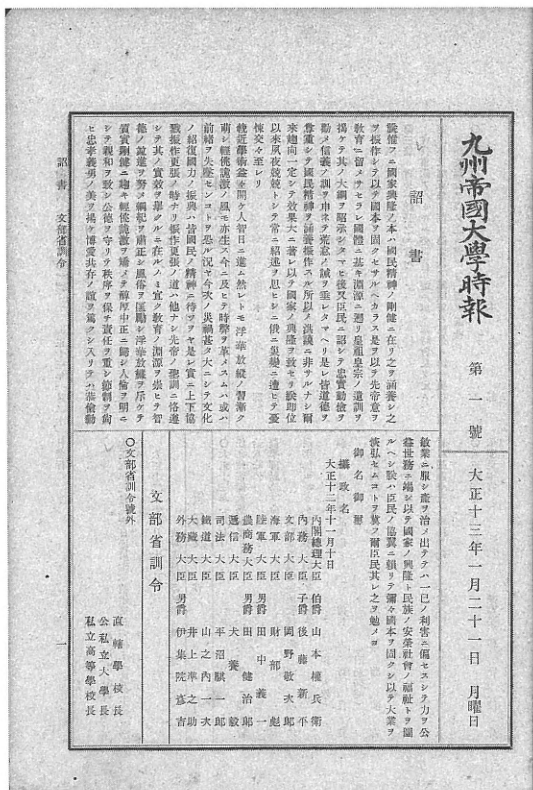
九州帝國大學時報

第一號

大正十三年一月二十一日　月曜日

詔書

朕惟フニ國家興隆ノ本ハ國民精神ノ剛健ニ在リ之ヲ涵養シ之ヲ振作シテ以テ國本ヲ固クセサルヘカラス是ヲ以テ先帝意ヲ教育ニ留メサセラレ國體ニ基キ淵源ニ遡リ皇祖皇宗ノ遺訓ヲ掲ケテ其ノ大綱ヲ昭示シタマヒ後又臣民ニ詔シテ忠實勤儉ヲ勸メ信義ノ訓ヲ申ネテ荒怠ノ誡ヲ垂レタマヘリ是レ皆道徳ヲ尊重シテ國民精神ヲ涵養振作スル所以ノ洪謨ニ非サルナシ爾來趨向一定シテ效果大ニ著レ以テ國家ノ興隆ヲ致セリ朕即位以來夙夜兢兢トシテ常ニ紹述ヲ思ヒシニ俄ニ災變ニ遭ヒテ憂悚交々至レリ

輓近學術益々開ケ人智日ニ進ム然レトモ浮華放縱ノ習漸ク萌シ輕佻詭激ノ風モ亦生ス今ニ及ヒテ時弊ヲ革メスムハ或ハ前緒ヲ失墜セムコトヲ恐ル況ヤ今次ノ災禍甚タ大ニシテ文化ノ紹復國力ノ振興ハ皆國民ノ精神ニ待ツヲヤ是レ實ニ上下協戮振作更張ノ時ナリ振作更張ノ道ハ他ナシ先帝ノ聖訓ニ恪遵シテ其ノ實效ヲ擧クルニ在ルノミ宜ク教育ノ淵源ヲ崇ヒテ智德ノ並進ヲ努メ綱紀ヲ肅正シ風俗ヲ匡勵シ浮華放縱ヲ斥ケテ質實剛健ニ趨キ輕佻詭激ヲ矯メテ醇厚中正ニ歸シ人倫ヲ明ニシテ親和ヲ致シ公徳ヲ守リテ秩序ヲ保チ責任ヲ重シ節制ヲ尚ヒ忠孝義勇ノ美ヲ揚ケ博愛共存ノ誼ヲ篤クシ入リテハ恭儉勤敏業ニ服シ産ヲ治メ出テハ一己ノ利害ニ偏セスシテ力ヲ公益世務ニ竭シ以テ國家ノ興隆ト民族ノ安榮社會ノ福祉トヲ圖ルヘシ朕ハ臣民ノ協翼ニ頼リテ彌々國本ヲ固クシ以テ大業ヲ恢弘セムコトヲ冀フ爾臣民其レ之ヲ勉メヨ

御名御璽

攝政名

大正十二年十一月十日

内閣總理大臣　伯爵　山本權兵衛
内務大臣　子爵　後藤新平
文部大臣　岡野敬次郎
海軍大臣　男爵　財部彪
陸軍大臣　男爵　田中義一
農商務大臣　男爵　田健治郎
遞信大臣　犬養毅
司法大臣　平沼騏一郎
鐵道大臣　山之内一次
大藏大臣　井上準之助
外務大臣　男爵　伊集院彦吉

文部省訓令

○文部省訓令號外

直轄學校長
公私立大學長
私立高等學校長

詔書　文部省訓令